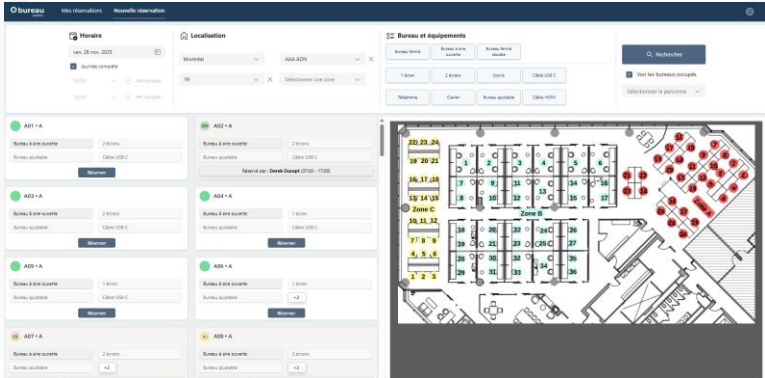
bureau

Mes réservations Nouvelle réservation

Horaire
ven. 28 nov. 2025
Journée complète
08:00 Pré-compter
12:00 Pré-compter

Localisation
Montréal
AAA ADN
18
Sélectionner une zone

Bureau et équipements
Bureau fermé
Bureau à aire ouverte
Bureau fermé double
1 écran
2 écrans
Souris
Câble USB C
Téléphone
Clavier
Bureau ajustable
Câble HDMI

Rechercher
Voir les bureaux occupés
Sélectionner la personne

A01 • A
Bureau à aire ouverte
2 écrans
Bureau ajustable
Câble USB C
Réserver

A02 • A
Bureau à aire ouverte
2 écrans
Bureau ajustable
Câble USB C
Réservé par : Derek Dunort (07:00 - 17:00)

A03 • A
Bureau à aire ouverte
2 écrans
Bureau ajustable
Câble USB C
Réserver

A04 • A
Bureau à aire ouverte
1 écran
Bureau ajustable
Câble USB C
Réserver

A05 • A
Bureau à aire ouverte
1 écran
Bureau ajustable
Câble USB C
Réserver

A06 • A
Bureau à aire ouverte
1 écran
Bureau ajustable
+2
Réserver

A07 • A
Bureau à aire ouverte
2 écrans
Bureau ajustable
+2

A08 • A
Bureau à aire ouverte
2 écrans
Bureau ajustable
+2

22 23 24
19 20 21
16 17 18
13 14 15
Zone C
10 11 12
7 8 9
4 5 6
1 2 3
Zone B
1 2 3 4 5 6 7 8 9 10 11 12 13 14 15 16 17 18 19 20 21 22 23 24 25 26 27 28 29 30 31 32 33 34 35 36